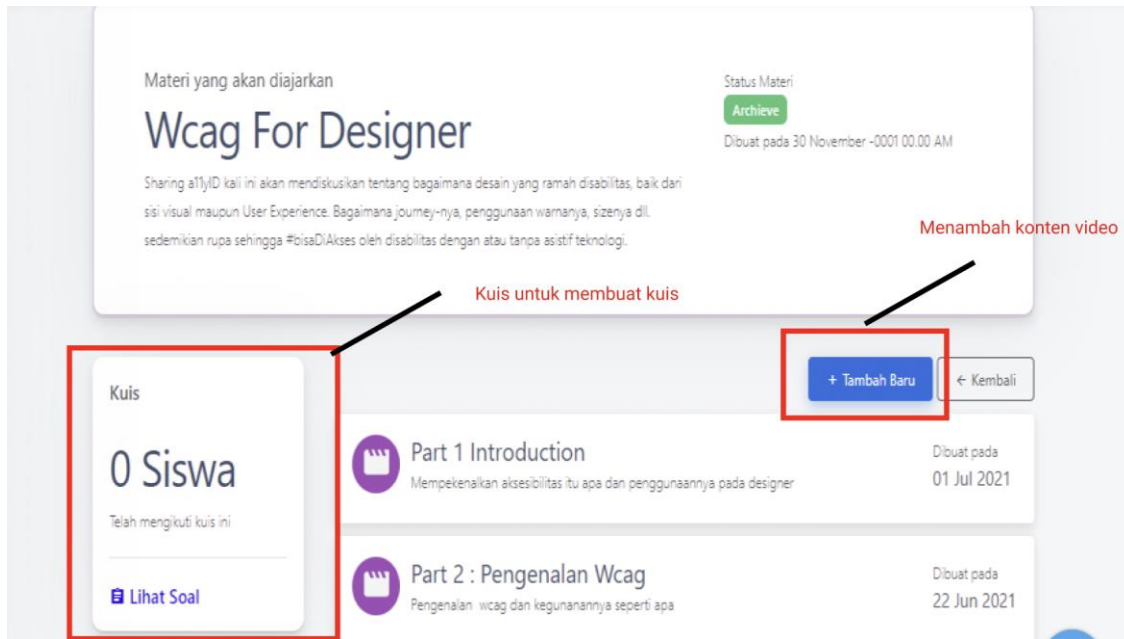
Materi yang akan diajarkan

Wcag For Designer

Sharing a11yID kali ini akan mendiskusikan tentang bagaimana desain yang ramah disabilitas, baik dari sisi visual maupun User Experience. Bagaimana journey-nya, penggunaan warnanya, sizenya dll. sedemikian rupa sehingga #bisaDiAkses oleh disabilitas dengan atau tanpa asistif teknologi.

Status Materi

Archieve

Dibuat pada 30 November -0001 00.00 AM

Menambah konten video

Kuis untuk membuat kuis

+ Tambah Baru

← Kembali

Kuis

0 Siswa

Telah mengikuti kuis ini

Lihat Soal

Part 1 Introduction

Mempekenalkan aksesibilitas itu apa dan penggunaannya pada designer

Dibuat pada

01 Jul 2021

Part 2 : Pengenalan Wcag

Pengenalan wcag dan kegunanannya seperti apa

Dibuat pada

22 Jun 2021